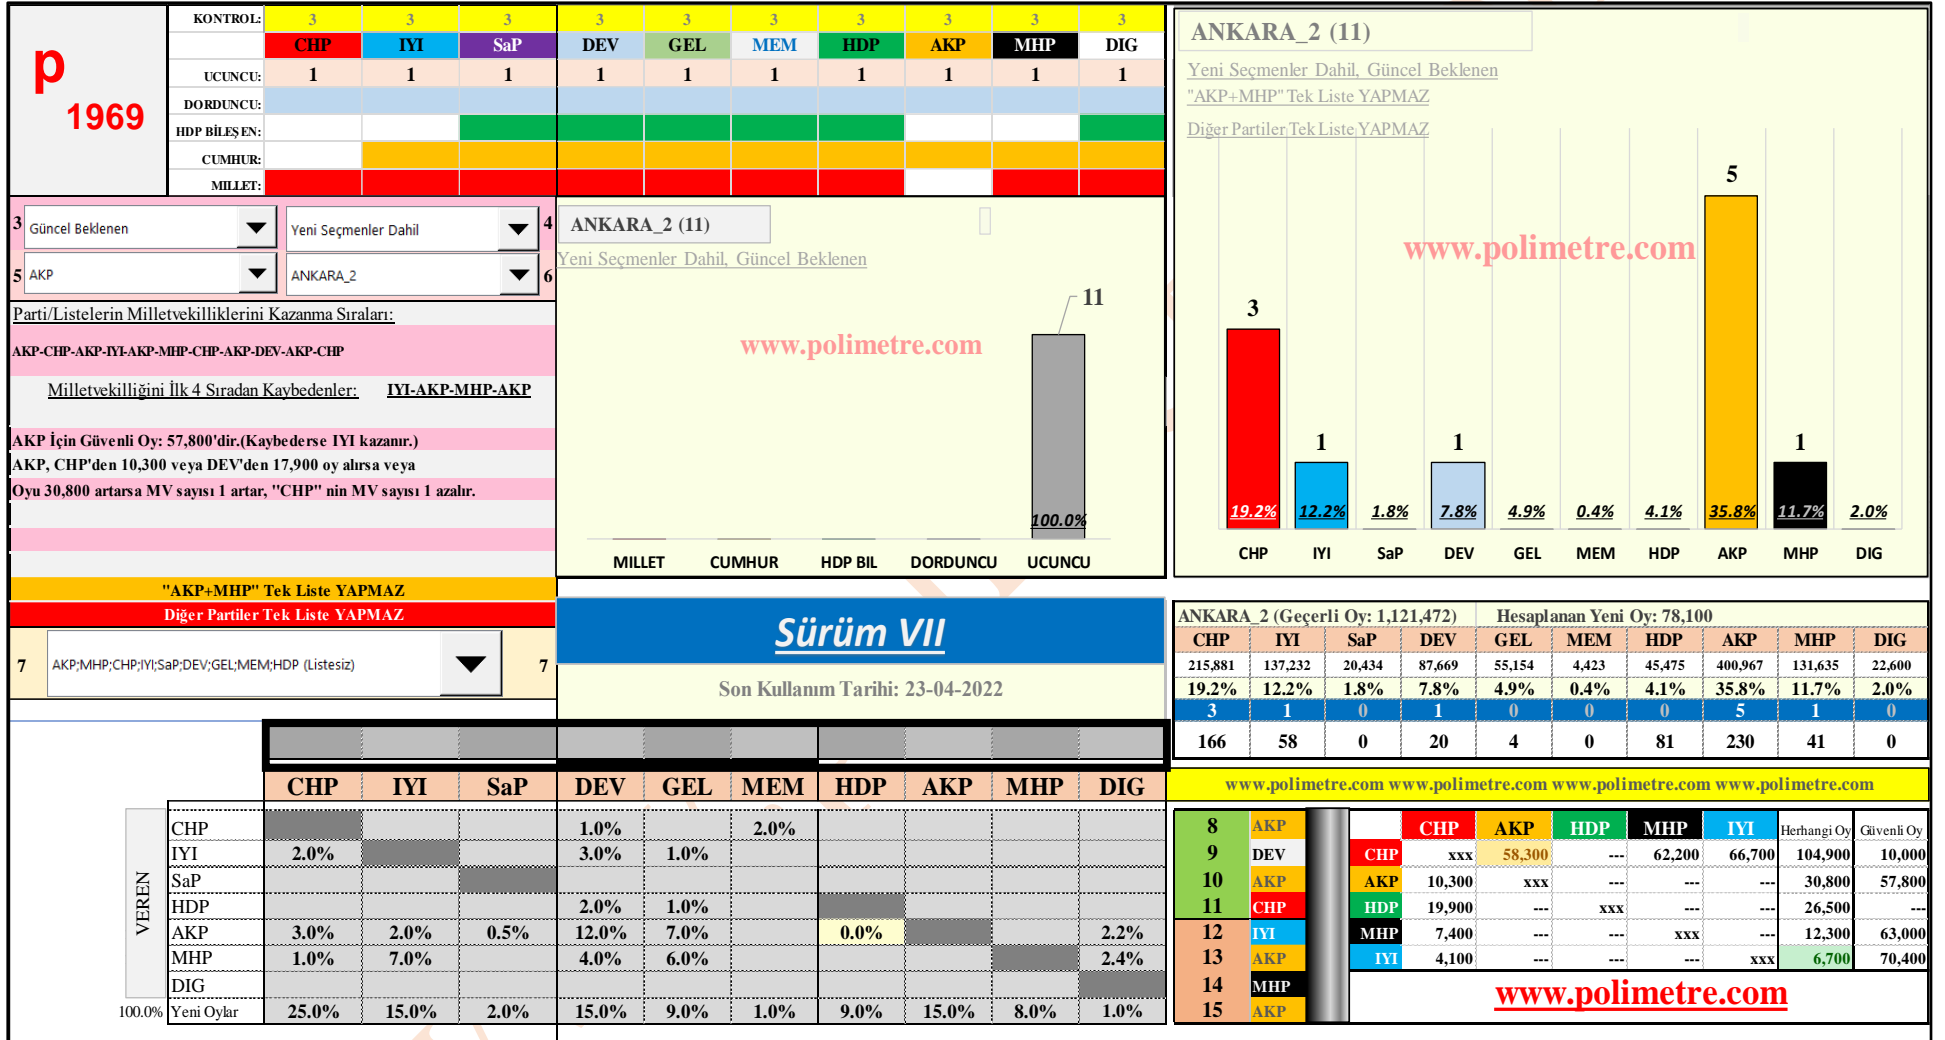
p
1969

| KONTROL: | 3 | 3 | 3 | 3 | 3 | 3 | 3 | 3 | 3 | 3 |
|---|---|---|---|---|---|---|---|---|---|---|
| | CHP | IYI | SaP | DEV | GEL | MEM | HDP | AKP | MHP | DIG |
| UCUNCU: | 1 | 1 | 1 | 1 | 1 | 1 | 1 | 1 | 1 | 1 |
| DORDUNCU: | | | | | | | | | | |
| HDP BİLEŞEN: | | | | | | | | | | |
| CUMHUR: | | | | | | | | | | |
| MILLET: | | | | | | | | | | |

3 Güncel Beklenen
Yeni Seçmenler Dahil 4
5 AKP
ANKARA_2 6

Parti/Listelerin Milletvekilliklerini Kazanma Sıraları:
AKP-CHP-AKP-IYI-AKP-MHP-CHP-AKP-DEV-AKP-CHP
Milletvekilliğini İlk 4 Sıradan Kaybedenler: IYI-AKP-MHP-AKP
AKP İçin Güvenli Oy: 57,800'dir.(Kaybederse IYI kazanır.)
AKP, CHP'den 10,300 veya DEV'den 17,900 oy alırsa veya
Oyu 30,800 artarsa MV sayısı 1 artar, "CHP" nin MV sayısı 1 azalır.

"AKP+MHP" Tek Liste YAPMAZ
Diğer Partiler Tek Liste YAPMAZ

7 AKP;MHP;CHP;IYI;SaP;DEV;GEL;MEM;HDP (Listesiz) 7

ANKARA_2 (11)
Yeni Seçmenler Dahil, Güncel Beklenen
www.polimetre.com
11
100.0%
MILLET CUMHUR HDP BIL DORDUNCU UCUNCU

ANKARA_2 (11)
Yeni Seçmenler Dahil, Güncel Beklenen
"AKP+MHP" Tek Liste YAPMAZ
Diğer Partiler Tek Liste YAPMAZ
www.polimetre.com
3 1 1 5 1
19.2% 12.2% 1.8% 7.8% 4.9% 0.4% 4.1% 35.8% 11.7% 2.0%
CHP IYI SaP DEV GEL MEM HDP AKP MHP DIG

Sürüm VII
Son Kullanım Tarihi: 23-04-2022

ANKARA_2 (Geçerli Oy: 1,121,472) Hesaplanan Yeni Oy: 78,100

| CHP | IYI | SaP | DEV | GEL | MEM | HDP | AKP | MHP | DIG |
|---|---|---|---|---|---|---|---|---|---|
| 215,881 | 137,232 | 20,434 | 87,669 | 55,154 | 4,423 | 45,475 | 400,967 | 131,635 | 22,600 |
| 19.2% | 12.2% | 1.8% | 7.8% | 4.9% | 0.4% | 4.1% | 35.8% | 11.7% | 2.0% |
| 3 | 1 | 0 | 1 | 0 | 0 | 0 | 5 | 1 | 0 |
| 166 | 58 | 0 | 20 | 4 | 0 | 81 | 230 | 41 | 0 |

www.polimetre.com www.polimetre.com www.polimetre.com www.polimetre.com

| | | CHP | IYI | SaP | DEV | GEL | MEM | HDP | AKP | MHP | DIG |
|---|---|---|---|---|---|---|---|---|---|---|---|
| VEREN | CHP | | | | 1.0% | | 2.0% | | | | |
| | IYI | 2.0% | | | 3.0% | 1.0% | | | | | |
| | SaP | | | | | | | | | | |
| | HDP | | | | 2.0% | 1.0% | | | | | |
| | AKP | 3.0% | 2.0% | 0.5% | 12.0% | 7.0% | | 0.0% | | | 2.2% |
| | MHP | 1.0% | 7.0% | | 4.0% | 6.0% | | | | | 2.4% |
| | DIG | | | | | | | | | | |
| 100.0% | Yeni Oylar | 25.0% | 15.0% | 2.0% | 15.0% | 9.0% | 1.0% | 9.0% | 15.0% | 8.0% | 1.0% |

| | | | CHP | AKP | HDP | MHP | IYI | Herhangi Oy | Güvenli Oy |
|---|---|---|---|---|---|---|---|---|---|
| 8 | AKP | CHP | xxx | 58,300 | --- | 62,200 | 66,700 | 104,900 | 10,000 |
| 9 | DEV | AKP | 10,300 | xxx | --- | --- | --- | 30,800 | 57,800 |
| 10 | AKP | HDP | 19,900 | --- | xxx | --- | --- | 26,500 | --- |
| 11 | CHP | MHP | 7,400 | --- | --- | xxx | --- | 12,300 | 63,000 |
| 12 | IYI | IYI | 4,100 | --- | --- | --- | xxx | 6,700 | 70,400 |
| 13 | AKP | | | | | | | | |
| 14 | MHP | | | | | | | | |
| 15 | AKP | | | | | | | | |

www.polimetre.com